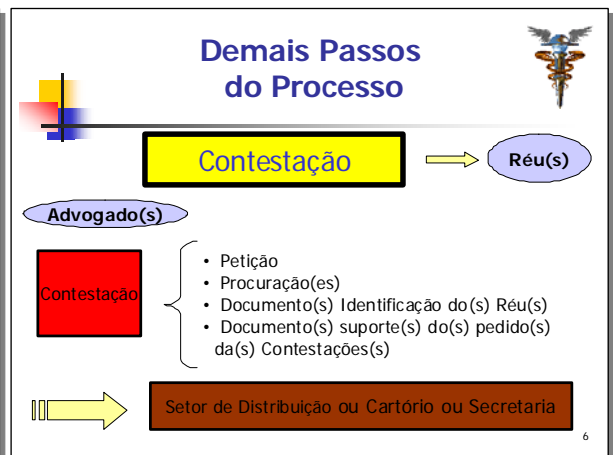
Demais Passos do Processo

Contestação

Réu(s)

Advogado(s)

Contestação

• Petição
• Procuração(es)
• Documento(s) Identificação do(s) Réu(s)
• Documento(s) suporte(s) do(s) pedido(s) da(s) Contestações(s)

Setor de Distribuição ou Cartório ou Secretaria

6